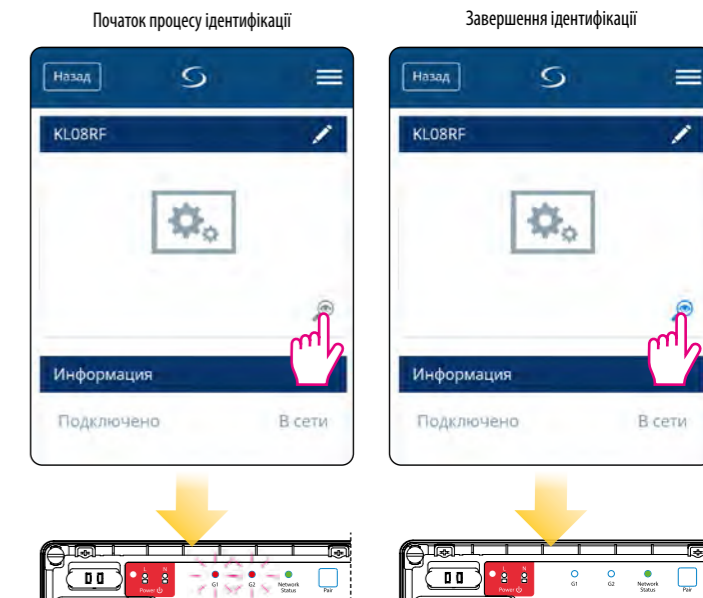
Початок процесу ідентифікації

Назад

KL08RF

Информация

Подключено

В сети

L N

Power

G1

G2

Network Status

Pair

Завершення ідентифікації

Назад

KL08RF

Информация

Подключено

В сети

L N

Power

G1

G2

Network Status

Pair